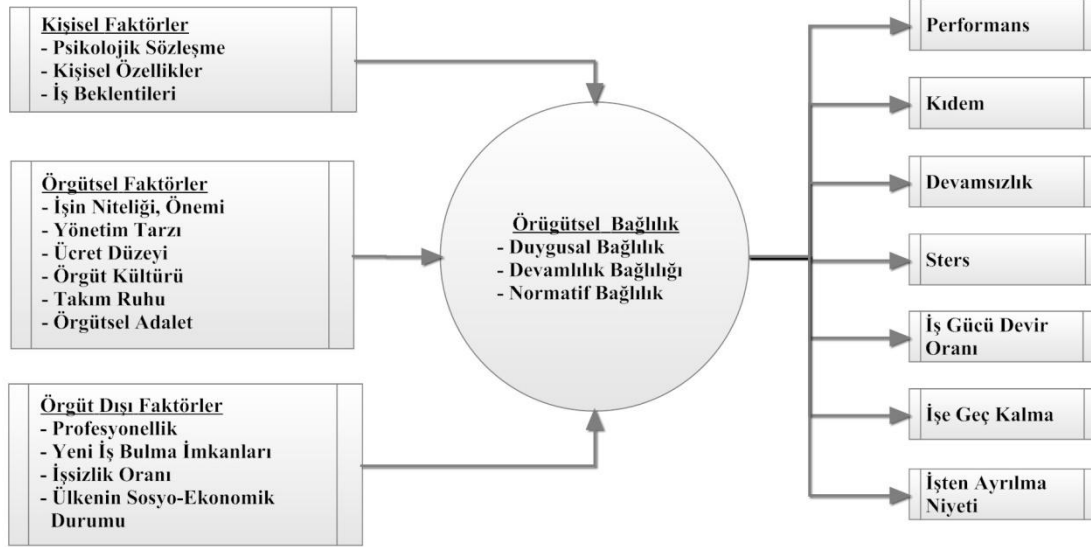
Kişisel Faktörler
- Psikolojik Sözleşme
- Kişisel Özellikler
- İş Beklentileri

Örgütsel Faktörler
- İşin Niteliği, Önemi
- Yönetim Tarzı
- Ücret Düzeyi
- Örgüt Kültürü
- Takım Ruhu
- Örgütsel Adalet

Örgüt Dışı Faktörler
- Profesyonellik
- Yeni İş Bulma İmkanları
- İşsizlik Oranı
- Ülkenin Sosyo-Ekonomik Durumu

Örügütsel Bağlılık
- Duygusal Bağlılık
- Devamlılık Bağlılığı
- Normatif Bağlılık

Performans

Kıdem

Devamsızlık

Sters

İş Gücü Devir Oranı

İşe Geç Kalma

İşten Ayrılma Niyeti